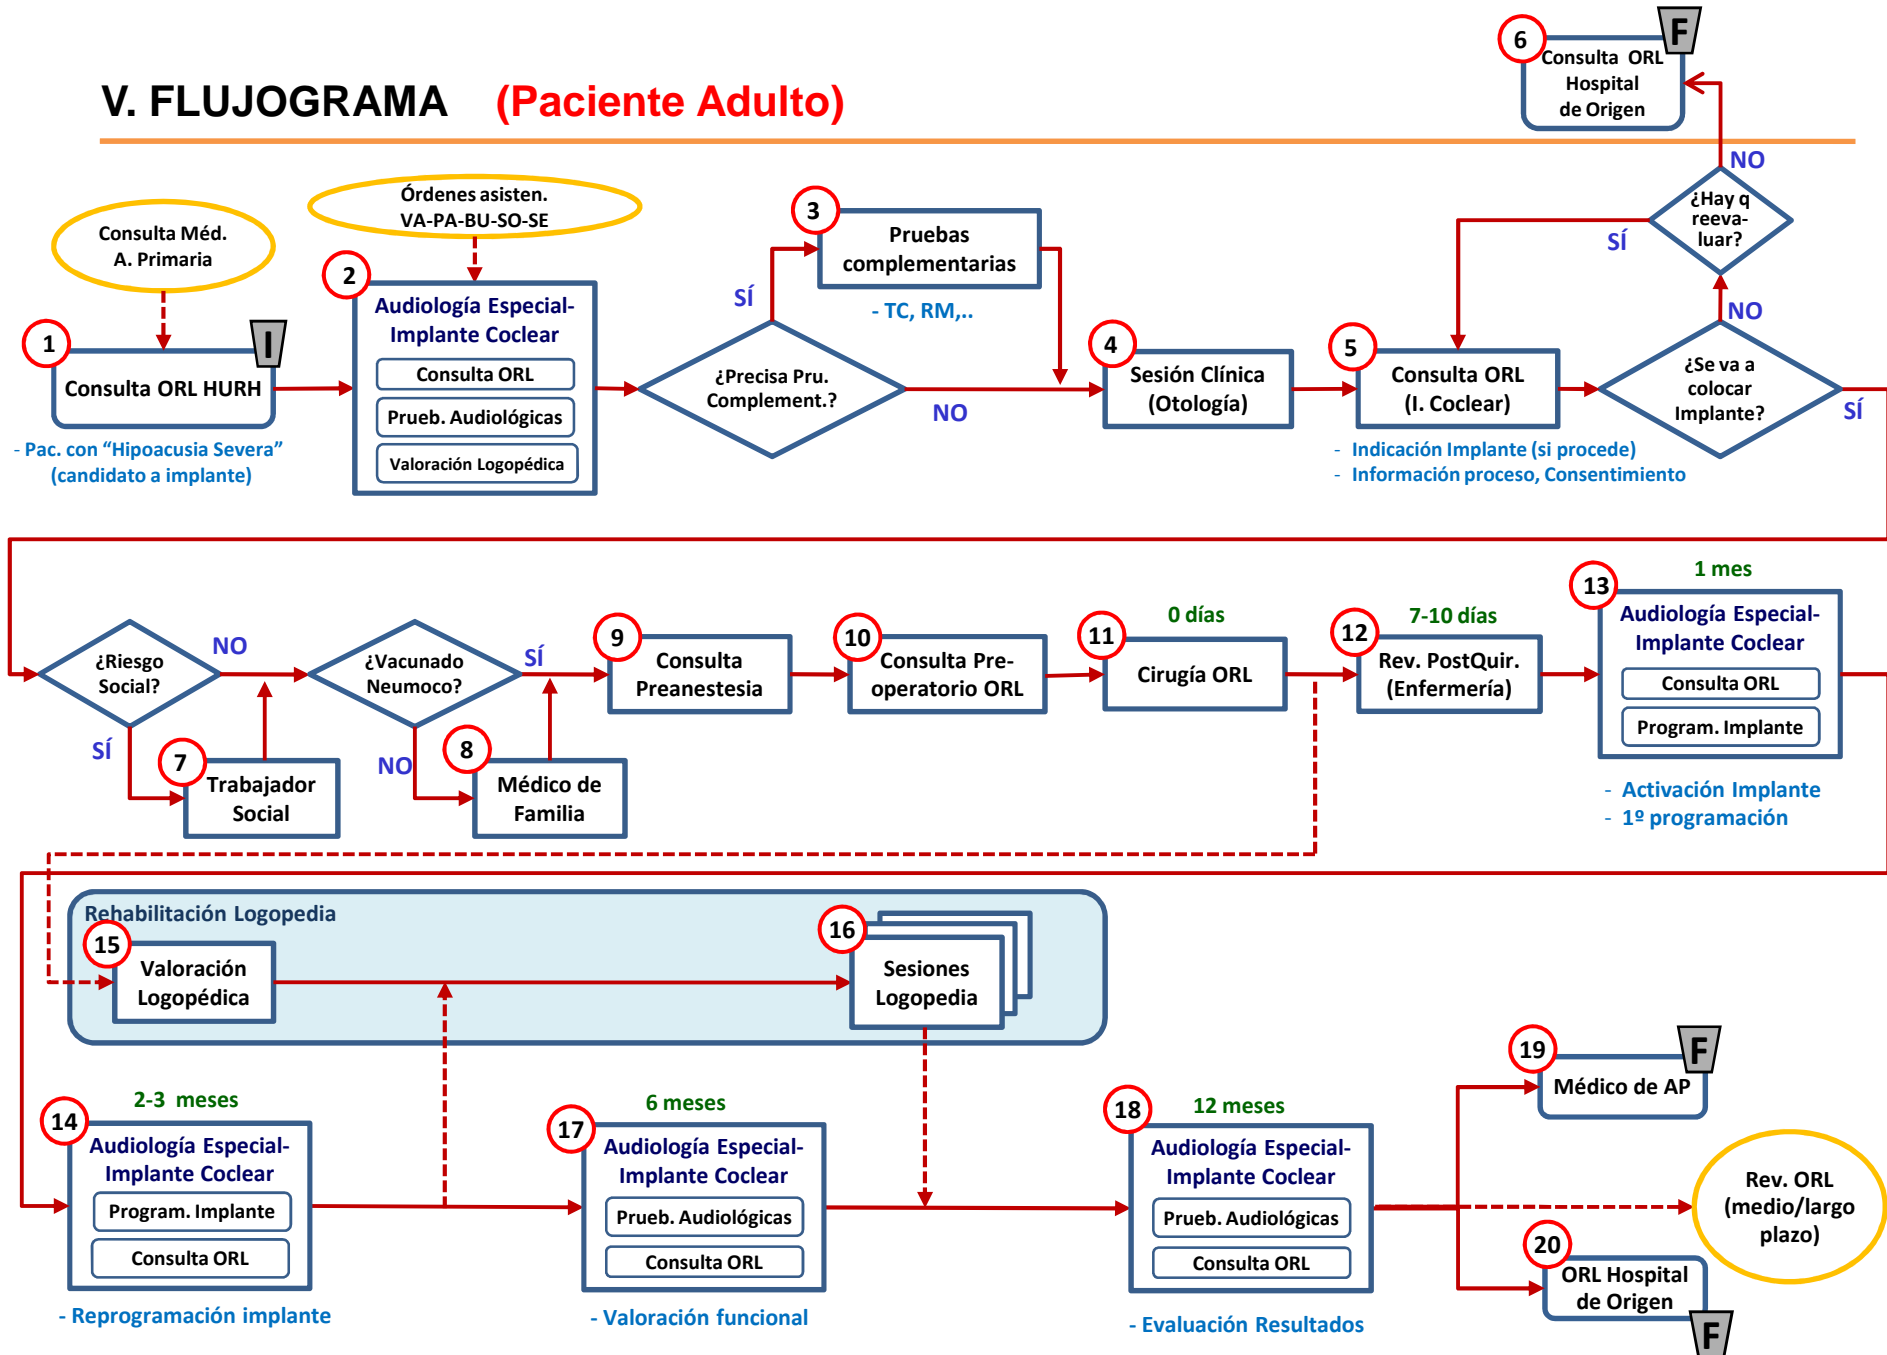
V. FLUJOGRAMA (Paciente Adulto)

6 Consulta ORL Hospital de Origen F

NO

¿Hay q reevaluar?

SÍ

NO

Consulta Méd. A. Primaria

Órdenes asisten. VA-PA-BU-SO-SE

3 Pruebas complementarias

- TC, RM,..

1 Consulta ORL HURH I

- Pac. con "Hipoacusia Severa" (candidato a implante)

2 Audiología Especial-Implante Coclear
Consulta ORL
Prueb. Audiológicas
Valoración Logopédica

SÍ

¿Precisa Pru. Complement.?

NO

4 Sesión Clínica (Otología)

5 Consulta ORL (I. Coclear)

- Indicación Implante (si procede)
- Información proceso, Consentimiento

¿Se va a colocar Implante?

SÍ

¿Riesgo Social?

NO

SÍ

7 Trabajador Social

¿Vacunado Neumoco?

SÍ

NO

8 Médico de Familia

9 Consulta Preanestesia

10 Consulta Pre-operatorio ORL

0 días

11 Cirugía ORL

7-10 días

12 Rev. PostQuir. (Enfermería)

1 mes

13 Audiología Especial-Implante Coclear
Consulta ORL
Program. Implante

- Activación Implante
- 1º programación

Rehabilitación Logopedia

15 Valoración Logopédica

16 Sesiones Logopedia

2-3 meses

14 Audiología Especial-Implante Coclear
Program. Implante
Consulta ORL

- Reprogramación implante

6 meses

17 Audiología Especial-Implante Coclear
Prueb. Audiológicas
Consulta ORL

- Valoración funcional

12 meses

18 Audiología Especial-Implante Coclear
Prueb. Audiológicas
Consulta ORL

- Evaluación Resultados

19 Médico de AP F

Rev. ORL (medio/largo plazo)

20 ORL Hospital de Origen F